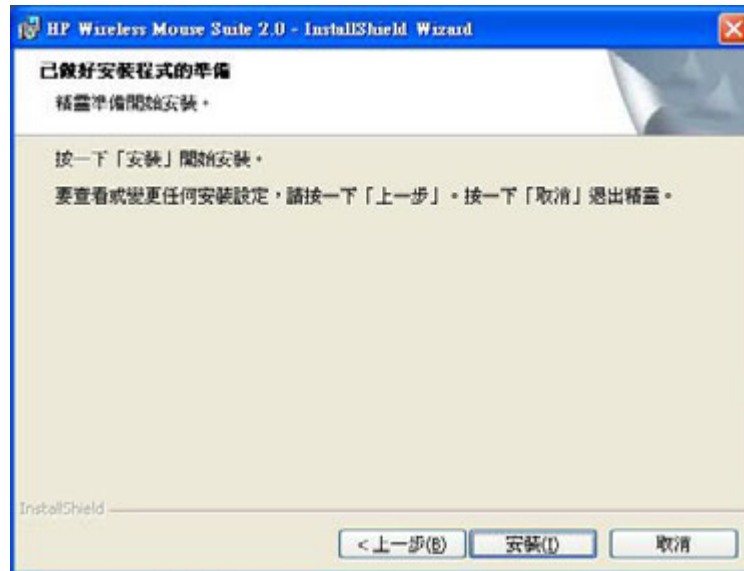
HP Wireless Mouse Suite 2.0 - InstallShield Wizard

已做好安裝程式的準備

精靈準備開始安裝。

按一下「安裝」開始安裝。

要查看或變更任何安裝設定，請按一下「上一步」。按一下「取消」退出精靈。

InstallShield

< 上一步(B)

安裝(I)

取消